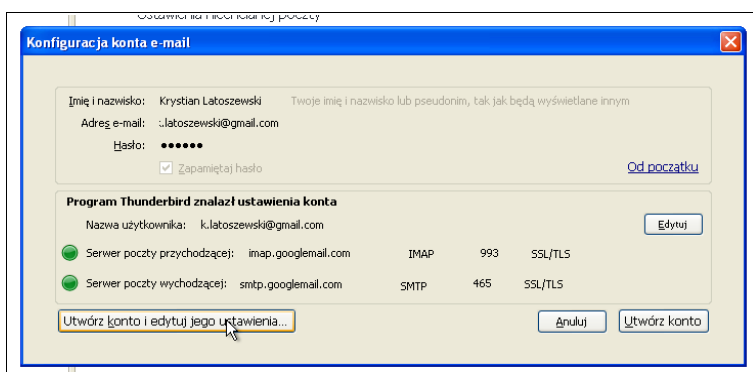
Ustawienia licencjonowanej poczty

Konfiguracja konta e-mail

Imię i nazwisko: Krystian Latoszewski Twoje imię i nazwisko lub pseudonim, tak jak będą wyświetlane innym
Adres e-mail: :.latoszewski@gmail.com
Hasło: ●●●●●●
Zapamiętaj hasło
Od początku

Program Thunderbird znalazł ustawienia konta
Nazwa użytkownika: k.latoszewski@gmail.com
Edytuj
Serwer poczty przychodzącej: imap.googlemail.com IMAP 993 SSL/TLS
Serwer poczty wychodzącej: smtp.googlemail.com SMTP 465 SSL/TLS

Utwórz konto i edytuj jego ustawienia...
Anuluj
Utwórz konto